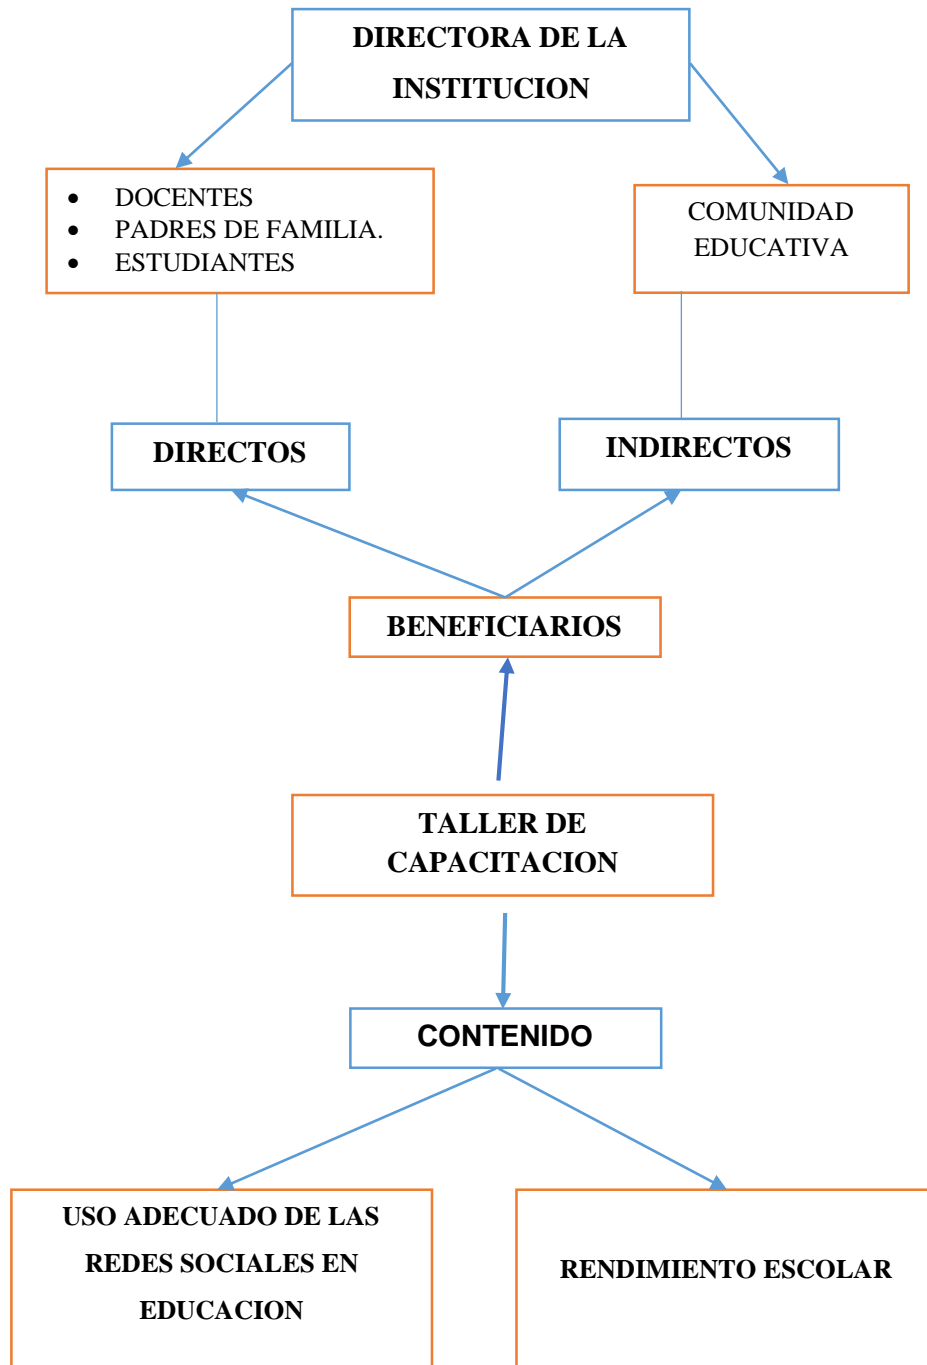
DIRECTORA DE LA INSTITUCION

- DOCENTES
- PADRES DE FAMILIA.
- ESTUDIANTES

COMUNIDAD EDUCATIVA

DIRECTOS

INDIRECTOS

BENEFICIARIOS

TALLER DE CAPACITACION

CONTENIDO

USO ADECUADO DE LAS REDES SOCIALES EN EDUCACION

RENDIMIENTO ESCOLAR